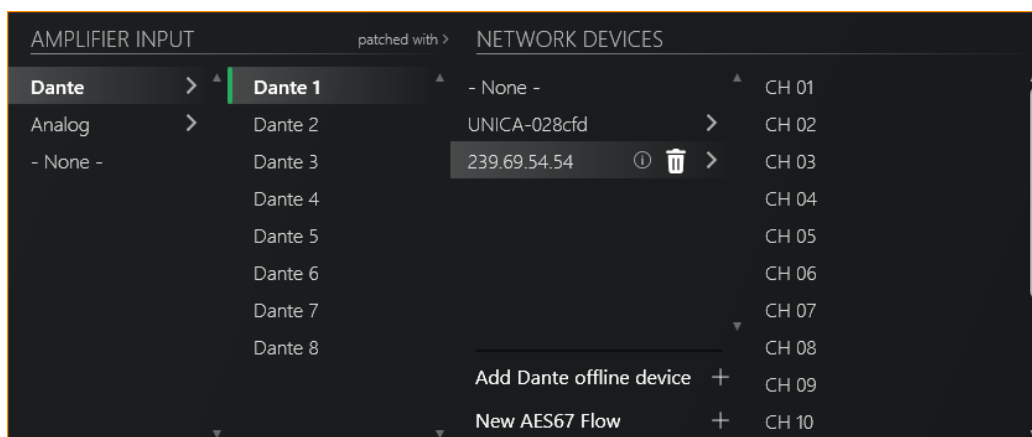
AMPLIFIER INPUT

patched with >

NETWORK DEVICES

Dante >
Analog >
- None -

Dante 1
Dante 2
Dante 3
Dante 4
Dante 5
Dante 6
Dante 7
Dante 8

- None -
UNICA-028cfd >
239.69.54.54 >

Add Dante offline device +
New AES67 Flow +

CH 01
CH 02
CH 03
CH 04
CH 05
CH 06
CH 07
CH 08
CH 09
CH 10